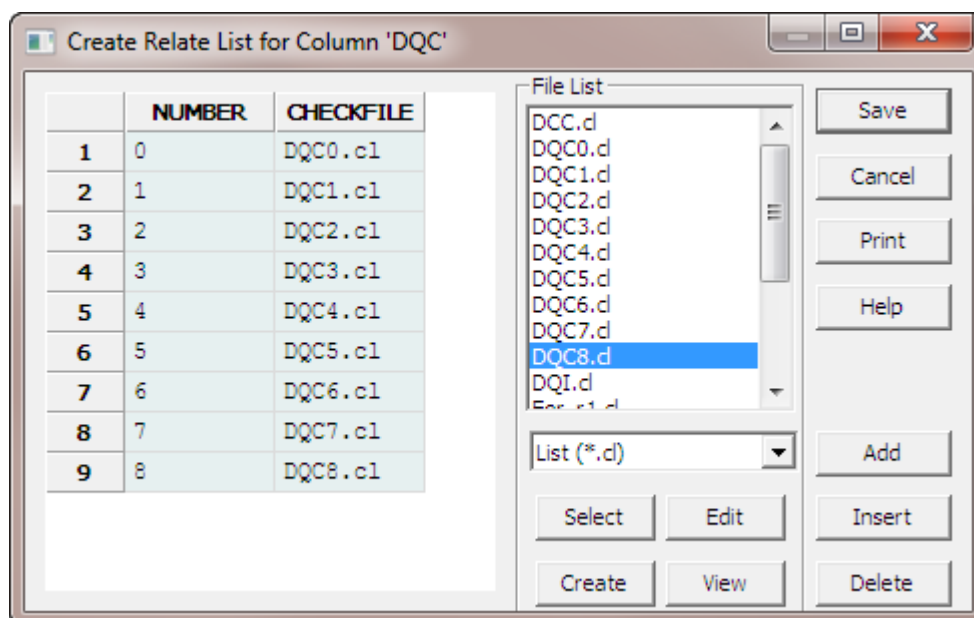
Create Relate List for Column 'DQC'

| | NUMBER | CHECKFILE |
|---|---|---|
| 1 | 0 | DQC0.cl |
| 2 | 1 | DQC1.cl |
| 3 | 2 | DQC2.cl |
| 4 | 3 | DQC3.cl |
| 5 | 4 | DQC4.cl |
| 6 | 5 | DQC5.cl |
| 7 | 6 | DQC6.cl |
| 8 | 7 | DQC7.cl |
| 9 | 8 | DQC8.cl |

File List
DCC.cl
DQC0.cl
DQC1.cl
DQC2.cl
DQC3.cl
DQC4.cl
DQC5.cl
DQC6.cl
DQC7.cl
DQC8.cl
DQI.cl
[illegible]

List (*.cl)

Select
Edit
Create
View

Save
Cancel
Print
Help
Add
Insert
Delete